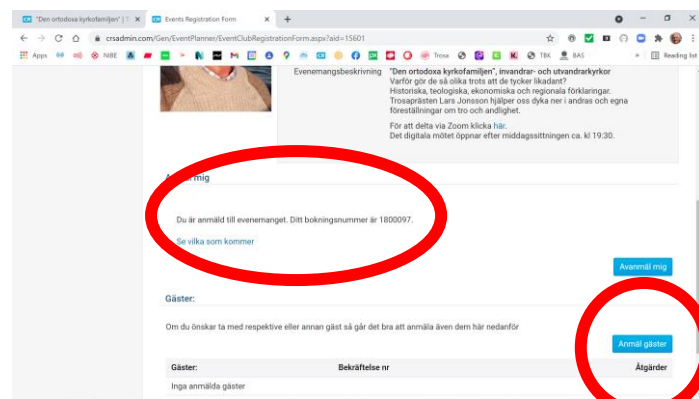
"Den ortodoxa kyrkofamiljen" | ✕ | Events Registration Form ✕ +

crsadmin.com/Gen/EventPlanner/EventClubRegistrationForm.aspx?aid=15601

Apps NIBE Trosa TBK BAS Reading list

Evenemangsbeskrivning "Den ortodoxa kyrkofamiljen", invandrar- och utvandrarkyrkor
Varför gör de så olika trots att de tycker likadant?
Historiska, teologiska, ekonomiska och regionala förklaringar.
Trosaprästen Lars Jonsson hjälper oss dyka ner i andras och egna föreställningar om tro och andlighet.

För att delta via Zoom klicka här.
Det digitala mötet öppnar efter middagssittningen ca. kl 19:30.

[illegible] mig

Du är anmäld till evenemanget. Ditt bokningsnummer är 1800097.

Se vilka som kommer

Avanmäl mig

Gäster:

Om du önskar ta med respektive eller annan gäst så går det bra att anmäla även dem här nedanför

Anmäl gäster

| Gäster: | Bekräftelse nr | Åtgärder |
|---|---|---|
| Inga anmälda gäster | | |